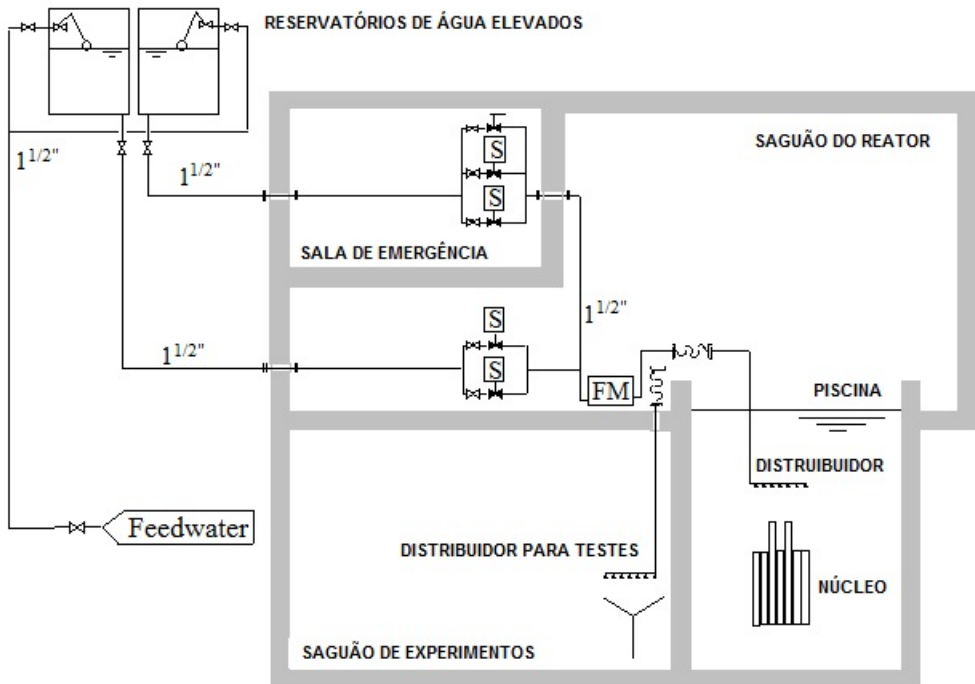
RESERVATÓRIOS DE ÁGUA ELEVADOS

$1^{1/2}$"

$1^{1/2}$"

SAGUÃO DO REATOR

S

S

SALA DE EMERGÊNCIA

$1^{1/2}$"

S

S

$1^{1/2}$"

FM

PISCINA

DISTRUIBUIDOR

Feedwater

DISTRIBUIDOR PARA TESTES

NÚCLEO

SAGUÃO DE EXPERIMENTOS